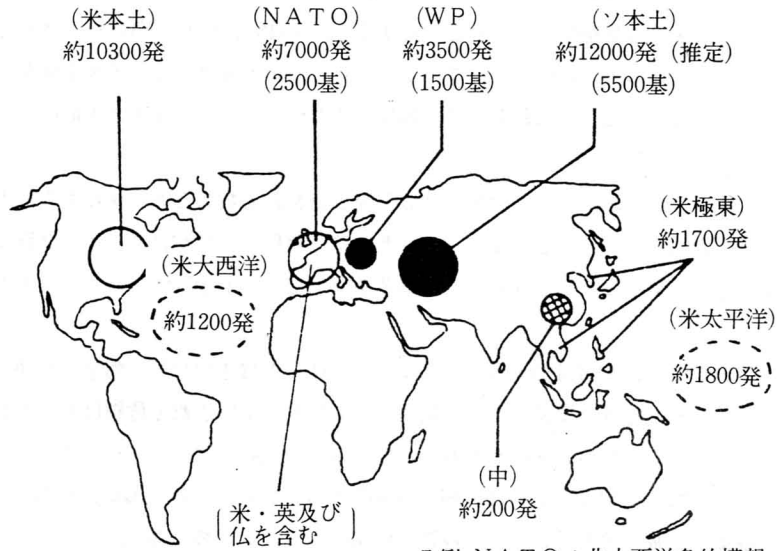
(米本土)
約10300発

(NATO)
約7000発
(2500基)

(WP)
約3500発
(1500基)

(ソ本土)
約12000発(推定)
(5500基)

(米極東)
約1700発

(米大西洋)
約1200発

(米太平洋)
約1800発

(中)
約200発

(米・英及び仏を含む)

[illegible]